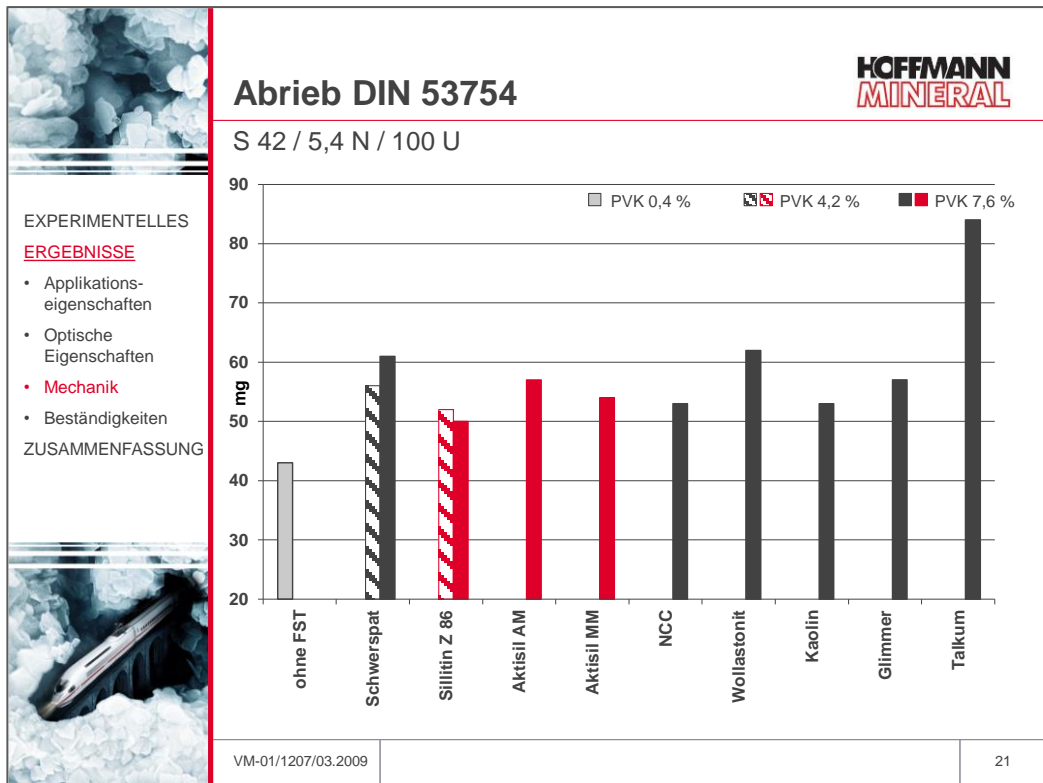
Abrieb DIN 53754

HOFFMANN MINERAL

S 42 / 5,4 N / 100 U

EXPERIMENTELLES

ERGEBNISSE

• Applikationseigenschaften
• Optische Eigenschaften
• Mechanik
• Beständigkeiten

ZUSAMMENFASSUNG

PVK 0,4 %
PVK 4,2 %
PVK 7,6 %

mg

90
80
70
60
50
40
30
20

ohne FST
Schwerspat
Sillitin Z 86
Aktisil AM
Aktisil MM
NCC
Wollastonit
Kaolin
Glimmer
Talkum

VM-01/1207/03.2009

21